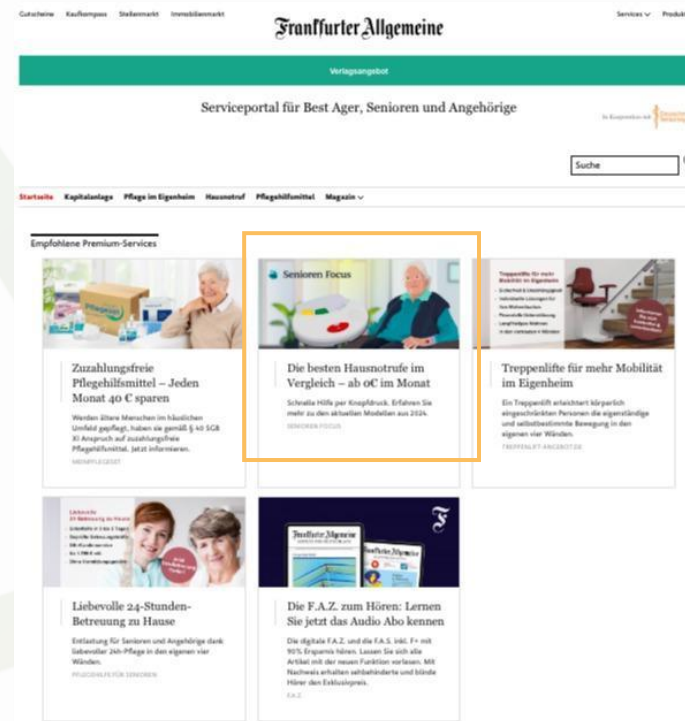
Gutscheine Kaufkompass Stellenmarkt Immobilienmarkt

Frankfurter Allgemeine

Services ∨ Produkt

Verlagsangebot

Serviceportal für Best Ager, Senioren und Angehörige

In Kooperation mit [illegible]

Suche

Startseite Kapitalanlage Pflege im Eigenheim Hausnotruf Pflegehilfsmittel Magazin ∨

Empfohlene Premium-Services

Zuzahlungsfreie Pflegehilfsmittel – Jeden Monat 40 € sparen

Werden ältere Menschen im häuslichen Umfeld gepflegt, haben sie gemäß § 40 SGB XI Anspruch auf zuzahlungsfreie Pflegehilfsmittel. Jetzt informieren.

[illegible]

Senioren Focus

Die besten Hausnotrufe im Vergleich – ab 0€ im Monat

Schnelle Hilfe per Knopfdruck. Erfahren Sie mehr zu den aktuellen Modellen aus 2024.

SENIOREN FOCUS

Treppenlifte für mehr Mobilität im Eigenheim

Ein Treppenlift erleichtert körperlich eingeschränkten Personen die eigenständige und selbstbestimmte Bewegung in den eigenen vier Wänden.

TREPPENLIFT ANGEBOT.DE

Liebevolle 24-Stunden-Betreuung zu Hause

Entlastung für Senioren und Angehörige dank liebevoller 24h-Pflege in den eigenen vier Wänden.

PFLEGEHILFE FÜR SENIOREN

Die F.A.Z. zum Hören: Lernen Sie jetzt das Audio Abo kennen

Die digitale F.A.Z. und die F.A.S. inkl. F+ mit 90% Ersparnis hören. Lassen Sie sich alle Artikel mit der neuen Funktion vorlesen. Mit Nachweis erhalten sehbehinderte und blinde Hörer den Exklusivpreis.

F.A.Z.